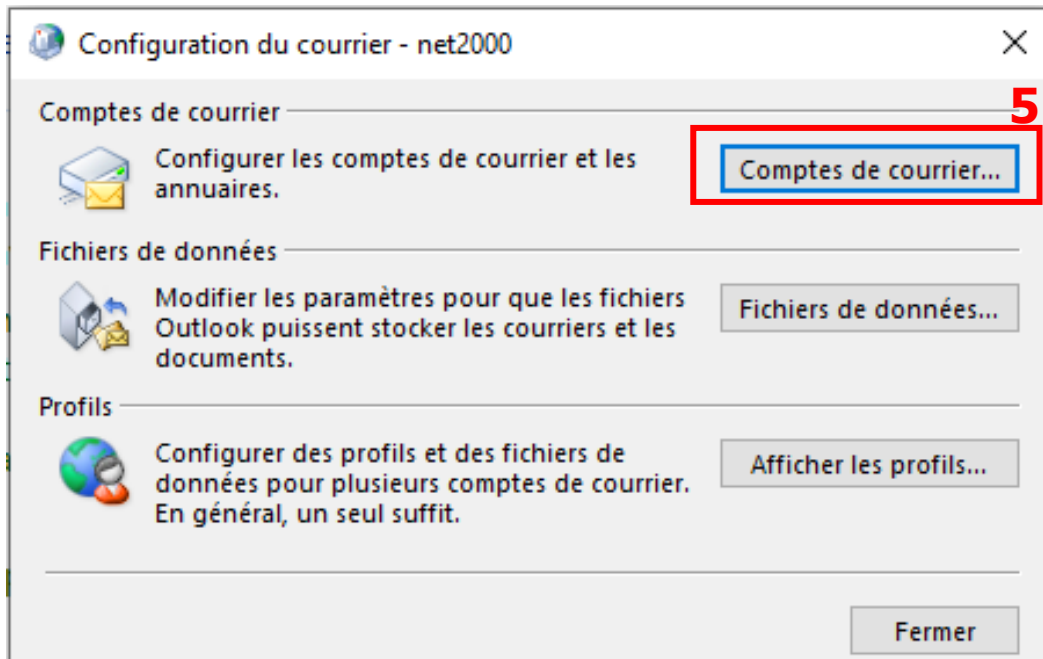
Configuration du courrier - net2000

×

Comptes de courrier

5

Configurer les comptes de courrier et les annuaires.

Comptes de courrier...

Fichiers de données

Modifier les paramètres pour que les fichiers Outlook puissent stocker les courriers et les documents.

Fichiers de données...

Profils

Configurer des profils et des fichiers de données pour plusieurs comptes de courrier. En général, un seul suffit.

Afficher les profils...

Fermer